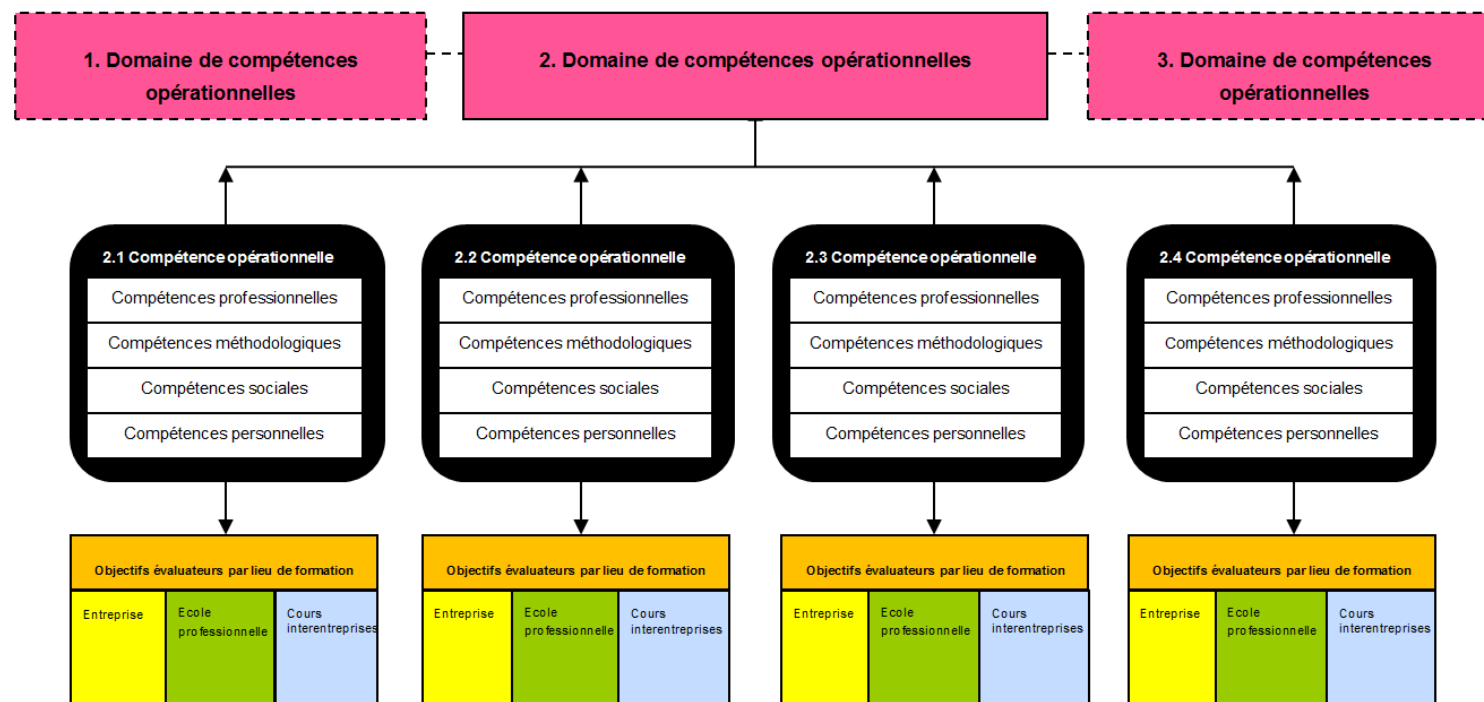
1. Domaine de compétences opérationnelles

2. Domaine de compétences opérationnelles

3. Domaine de compétences opérationnelles

2.1 Compétence opérationnelle
Compétences professionnelles
Compétences méthodologiques
Compétences sociales
Compétences personnelles

2.2 Compétence opérationnelle
Compétences professionnelles
Compétences méthodologiques
Compétences sociales
Compétences personnelles

2.3 Compétence opérationnelle
Compétences professionnelles
Compétences méthodologiques
Compétences sociales
Compétences personnelles

2.4 Compétence opérationnelle
Compétences professionnelles
Compétences méthodologiques
Compétences sociales
Compétences personnelles

Objectifs évaluateurs par lieu de formation
Entreprise
Ecole professionnelle
Cours interentreprises

Objectifs évaluateurs par lieu de formation
Entreprise
Ecole professionnelle
Cours interentreprises

Objectifs évaluateurs par lieu de formation
Entreprise
Ecole professionnelle
Cours interentreprises

Objectifs évaluateurs par lieu de formation
Entreprise
Ecole professionnelle
Cours interentreprises